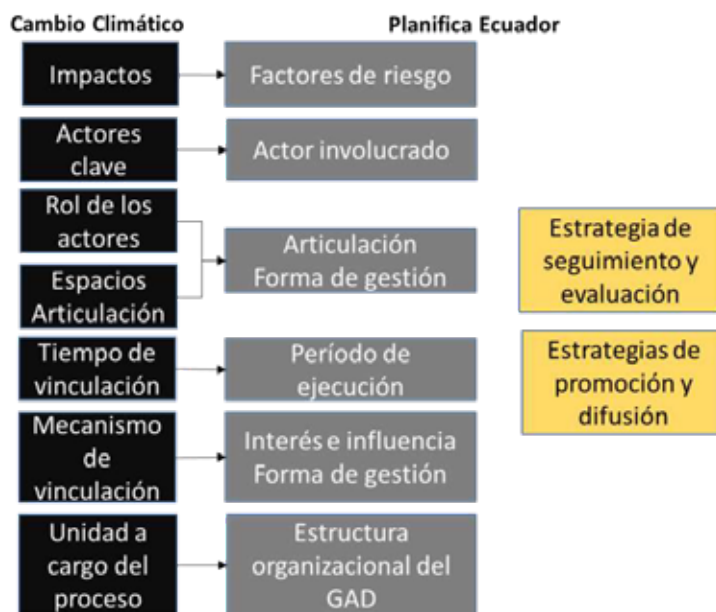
Cambio Climático

Planifica Ecuador

Impactos

Factores de riesgo

Actores clave

Actor involucrado

Rol de los actores

Espacios Articulación

Articulación Forma de gestión

Tiempo de vinculación

Período de ejecución

Mecanismo de vinculación

Interés e influencia Forma de gestión

Unidad a cargo del proceso

Estructura organizacional del GAD

Estrategia de seguimiento y evaluación

Estrategias de promoción y difusión